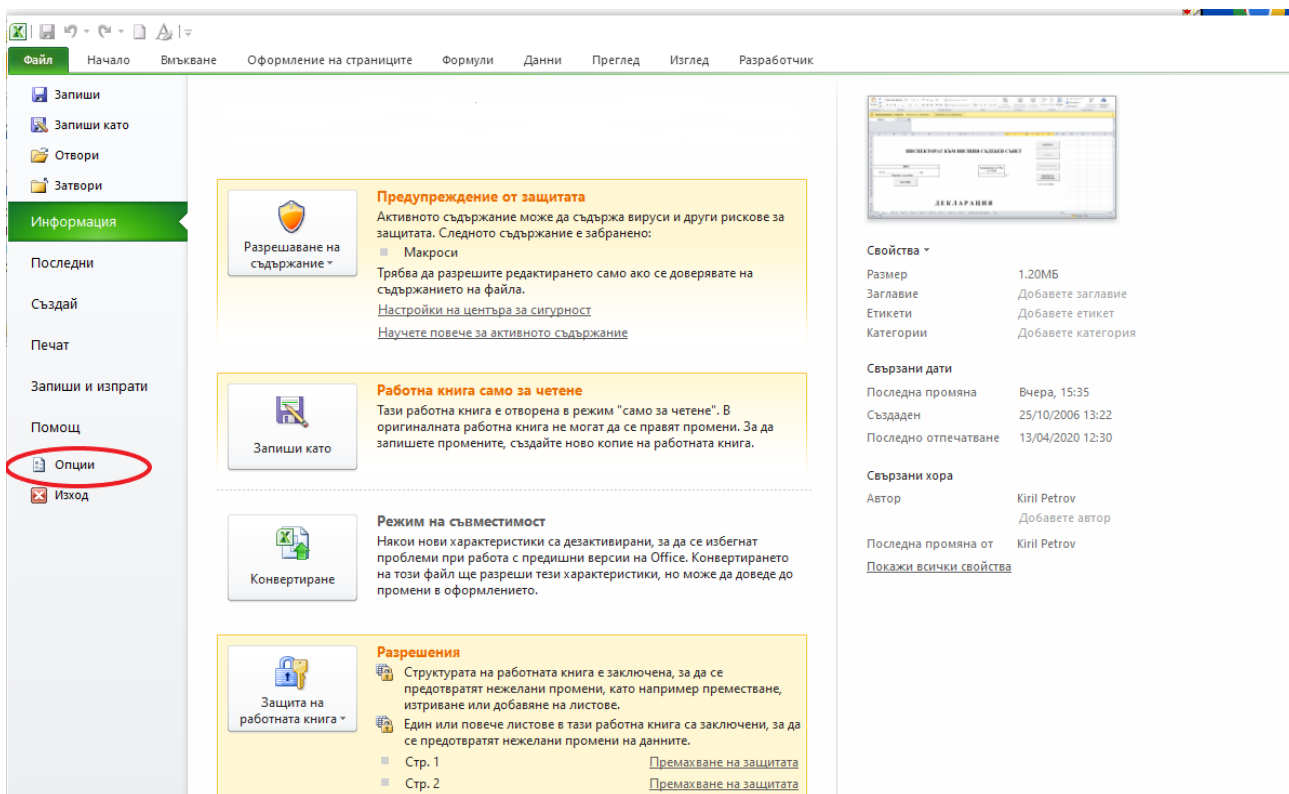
Файл | Начало | Вмъкване | Оформление на страниците | Формули | Данни | Преглед | Изглед | Разработчик

Запиши
Запиши като
Отвори
Затвори
Информация
Последни
Създай
Печат
Запиши и изпрати
Помощ
Опции
Изход

Разрешаване на съдържание

Предупреждение от защитата
Активното съдържание може да съдържа вируси и други рискове за защитата. Следното съдържание е забранено:
Макроси
Трябва да разрешите редактирането само ако се доверявате на съдържанието на файла.
Настройки на центъра за сигурност
Научете повече за активното съдържание

Запиши като

Работна книга само за четене
Тази работна книга е отворена в режим "само за четене". В оригиналната работна книга не могат да се правят промени. За да запишете промените, създайте ново копие на работната книга.

Конвертиране

Режим на съвместимост
Някои нови характеристики са дезактивирани, за да се избегнат проблеми при работа с предишни версии на Office. Конвертирането на този файл ще разреши тези характеристики, но може да доведе до промени в оформлението.

Защита на работната книга

Разрешения
Структурата на работната книга е заключена, за да се предотвратят нежелани промени, като например преместване, изтриване или добавяне на листове.
Един или повече листове в тази работна книга са заключени, за да се предотвратят нежелани промени на данните.
Стр. 1 Премахване на защитата
Стр. 2 Премахване на защитата

ДЕКЛАРАЦИЯ

Свойства
| | |
|---|---|
| Размер | 1.20МБ |
| Заглавие | Добавете заглавие |
| Етикети | Добавете етикет |
| Категории | Добавете категория |

Свързани дати
| | |
|---|---|
| Последна промяна | Вчера, 15:35 |
| Създаден | 25/10/2006 13:22 |
| Последно отпечатване | 13/04/2020 12:30 |

Свързани хора
| | |
|---|---|
| Автор | Kiril Petrov |
| | Добавете автор |
| Последна промяна от | Kiril Petrov |

Покажи всички свойства